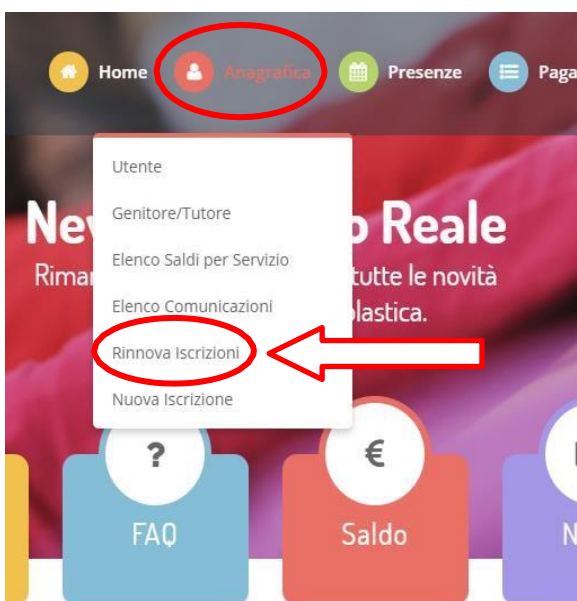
Home Anagrafica Presenze Paga

Utente

Genitore/Tutore

Elenco Saldi per Servizio

Elenco Comunicazioni

Rinnova Iscrizioni

Nuova Iscrizione

Nev o Reale

Rimar tutte le novità

plastica.

?

FAQ

€

Saldo

N